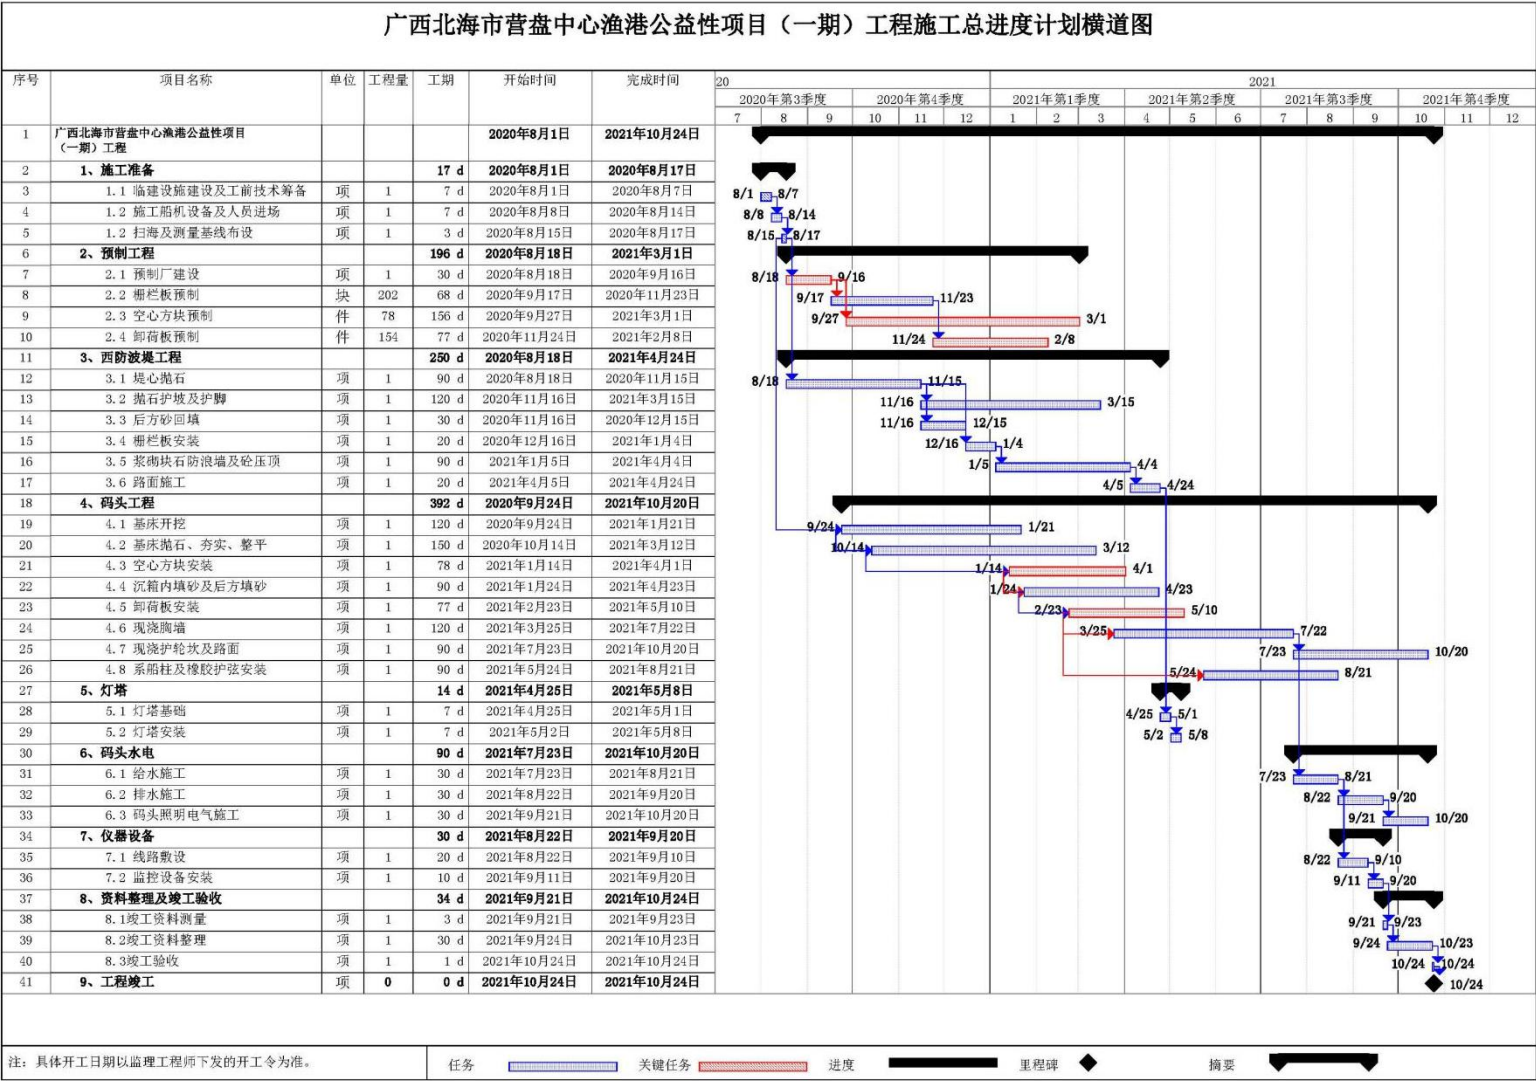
广西北海市营盘中心渔港公益性项目（一期）工程施工总进度计划横道图

| 序号 | 项目名称 | 单位 | 工程量 | 工期 | 开始时间 | 完成时间 |
|---|---|---|---|---|---|---|
| 1 | 广西北海市营盘中心渔港公益性项目（一期）工程 | | | | 2020年8月1日 | 2021年10月24日 |
| 2 | 1、施工准备 | | | 17 d | 2020年8月1日 | 2020年8月17日 |
| 3 | 1.1 临建设施建设及工前技术筹备 | 项 | 1 | 7 d | 2020年8月1日 | 2020年8月7日 |
| 4 | 1.2 施工船机设备及人员进场 | 项 | 1 | 7 d | 2020年8月8日 | 2020年8月14日 |
| 5 | 1.2 扫海及测量基线布设 | 项 | 1 | 3 d | 2020年8月15日 | 2020年8月17日 |
| 6 | 2、预制工程 | | | 196 d | 2020年8月18日 | 2021年3月1日 |
| 7 | 2.1 预制厂建设 | 项 | 1 | 30 d | 2020年8月18日 | 2020年9月16日 |
| 8 | 2.2 栅栏板预制 | 块 | 202 | 68 d | 2020年9月17日 | 2020年11月23日 |
| 9 | 2.3 空心方块预制 | 件 | 78 | 156 d | 2020年9月27日 | 2021年3月1日 |
| 10 | 2.4 卸荷板预制 | 件 | 154 | 77 d | 2020年11月24日 | 2021年2月8日 |
| 11 | 3、西防波堤工程 | | | 250 d | 2020年8月18日 | 2021年4月24日 |
| 12 | 3.1 堤心抛石 | 项 | 1 | 90 d | 2020年8月18日 | 2020年11月15日 |
| 13 | 3.2 抛石护坡及护脚 | 项 | 1 | 120 d | 2020年11月16日 | 2021年3月15日 |
| 14 | 3.3 后方砂回填 | 项 | 1 | 30 d | 2020年11月16日 | 2020年12月15日 |
| 15 | 3.4 栅栏板安装 | 项 | 1 | 20 d | 2020年12月16日 | 2021年1月4日 |
| 16 | 3.5 浆砌块石防浪墙及砼压顶 | 项 | 1 | 90 d | 2021年1月5日 | 2021年4月4日 |
| 17 | 3.6 路面施工 | 项 | 1 | 20 d | 2021年4月5日 | 2021年4月24日 |
| 18 | 4、码头工程 | | | 392 d | 2020年9月24日 | 2021年10月20日 |
| 19 | 4.1 基床开挖 | 项 | 1 | 120 d | 2020年9月24日 | 2021年1月21日 |
| 20 | 4.2 基床抛石、夯实、整平 | 项 | 1 | 150 d | 2020年10月14日 | 2021年3月12日 |
| 21 | 4.3 空心方块安装 | 项 | 1 | 78 d | 2021年1月14日 | 2021年4月1日 |
| 22 | 4.4 沉箱内填砂及后方填砂 | 项 | 1 | 90 d | 2021年1月24日 | 2021年4月23日 |
| 23 | 4.5 卸荷板安装 | 项 | 1 | 77 d | 2021年2月23日 | 2021年5月10日 |
| 24 | 4.6 现浇胸墙 | 项 | 1 | 120 d | 2021年3月25日 | 2021年7月22日 |
| 25 | 4.7 现浇护轮坎及路面 | 项 | 1 | 90 d | 2021年7月23日 | 2021年10月20日 |
| 26 | 4.8 系船柱及橡胶护弦安装 | 项 | 1 | 90 d | 2021年5月24日 | 2021年8月21日 |
| 27 | 5、灯塔 | | | 14 d | 2021年4月25日 | 2021年5月8日 |
| 28 | 5.1 灯塔基础 | 项 | 1 | 7 d | 2021年4月25日 | 2021年5月1日 |
| 29 | 5.2 灯塔安装 | 项 | 1 | 7 d | 2021年5月2日 | 2021年5月8日 |
| 30 | 6、码头水电 | | | 90 d | 2021年7月23日 | 2021年10月20日 |
| 31 | 6.1 给水施工 | 项 | 1 | 30 d | 2021年7月23日 | 2021年8月21日 |
| 32 | 6.2 排水施工 | 项 | 1 | 30 d | 2021年8月22日 | 2021年9月20日 |
| 33 | 6.3 码头照明电气施工 | 项 | 1 | 30 d | 2021年9月21日 | 2021年10月20日 |
| 34 | 7、仪器设备 | | | 30 d | 2021年8月22日 | 2021年9月20日 |
| 35 | 7.1 线路敷设 | 项 | 1 | 20 d | 2021年8月22日 | 2021年9月10日 |
| 36 | 7.2 监控设备安装 | 项 | 1 | 10 d | 2021年9月11日 | 2021年9月20日 |
| 37 | 8、资料整理及竣工验收 | | | 34 d | 2021年9月21日 | 2021年10月24日 |
| 38 | 8.1竣工资料测量 | 项 | 1 | 3 d | 2021年9月21日 | 2021年9月23日 |
| 39 | 8.2竣工资料整理 | 项 | 1 | 30 d | 2021年9月24日 | 2021年10月23日 |
| 40 | 8.3竣工验收 | 项 | 1 | 1 d | 2021年10月24日 | 2021年10月24日 |
| 41 | 9、工程竣工 | 项 | 0 | 0 d | 2021年10月24日 | 2021年10月24日 |

20 2021
2020年第3季度 2020年第4季度 2021年第1季度 2021年第2季度 2021年第3季度 2021年第4季度
7 8 9 10 11 12 1 2 3 4 5 6 7 8 9 10 11 12

8/1 8/7
8/8 8/14
8/15 8/17
8/18 9/16
9/17 11/23
9/27 3/1
11/24 2/8
8/18 11/15
11/16 3/15
11/16 12/15
12/16 1/4
1/5 4/4
4/5 4/24
9/24 1/21
10/14 3/12
1/14 4/1
1/24 4/23
2/23 5/10
3/25 7/22
7/23 10/20
5/24 8/21
4/25 5/1
5/2 5/8
7/23 8/21
8/22 9/20
9/21 10/20
8/22 9/10
9/11 9/20
9/21 9/23
9/24 10/23
10/24 10/24
10/24

注：具体开工日期以监理工程师下发的开工令为准。
任务 关键任务 进度 里程碑 摘要